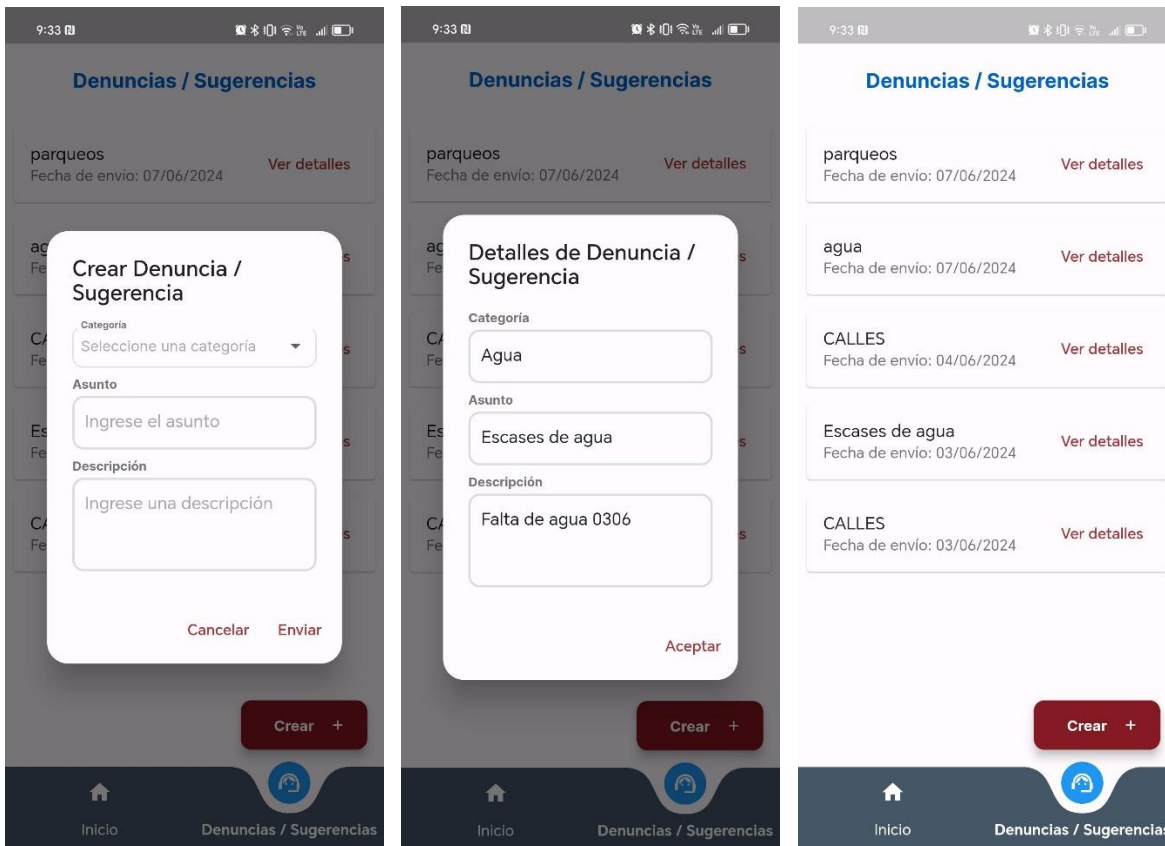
9:33

Denuncias / Sugerencias

parqueos
Fecha de envío: 07/06/2024
Ver detalles

ag
Fe
s

CA
Fe
s

Es
Fe
s

CA
Fe
s

Crear Denuncia / Sugerencia

Categoría
Seleccione una categoría

Asunto
Ingrese el asunto

Descripción
Ingrese una descripción

Cancelar Enviar

Crear +

Inicio
Denuncias / Sugerencias

9:33

Denuncias / Sugerencias

parqueos
Fecha de envío: 07/06/2024
Ver detalles

ag
Fe
s

CA
Fe
s

Es
Fe
s

CA
Fe
s

Detalles de Denuncia / Sugerencia

Categoría
Agua

Asunto
Escases de agua

Descripción
Falta de agua 0306

Aceptar

Crear +

Inicio
Denuncias / Sugerencias

9:33

Denuncias / Sugerencias

parqueos
Fecha de envío: 07/06/2024
Ver detalles

agua
Fecha de envío: 07/06/2024
Ver detalles

CALLES
Fecha de envío: 04/06/2024
Ver detalles

Escases de agua
Fecha de envío: 03/06/2024
Ver detalles

CALLES
Fecha de envío: 03/06/2024
Ver detalles

Crear +

Inicio
Denuncias / Sugerencias